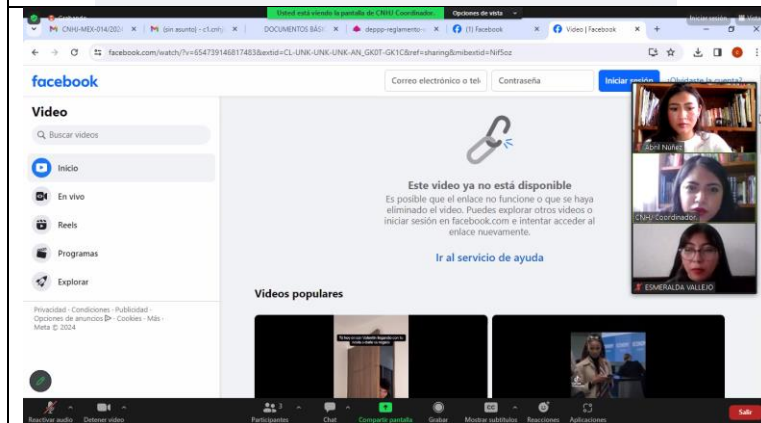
Usted está viendo la pantalla de CNHJ Coordinador. Opciones de vista

CNHJ-MEX-014/202 | (sin asunto) - c1.cnhj | DOCUMENTOS BÁSI | deppp-reglamento | (1) Facebook | Video | Facebook

facebook.com/watch/?v=654739146817483&extid=CL-UNK-UNK-UNK-AN_GK0T-GK1C&ref=sharing&mibextid=Nif5oz

facebook

Correo electrónico o telé | Contraseña | Iniciar sesión | ¿Olvidaste la cuenta?

Video

Buscar videos

Inicio

En vivo

Reels

Programas

Explorar

Privacidad · Condiciones · Publicidad · Opciones de anuncios · Cookies · Más · Meta © 2024

Este video ya no está disponible

Es posible que el enlace no funcione o que se haya eliminado el video. Puedes explorar otros videos o iniciar sesión en facebook.com e intentar acceder al enlace nuevamente.

Ir al servicio de ayuda

Videos populares

Abril Núñez

CNHJ Coordinador

ESMERALDA VALLEJO

Reactivar audio | Detener video | Participantes 3 | Chat | Compartir pantalla | Grabar | Mostrar subtítulos | Reacciones | Aplicaciones | Salir